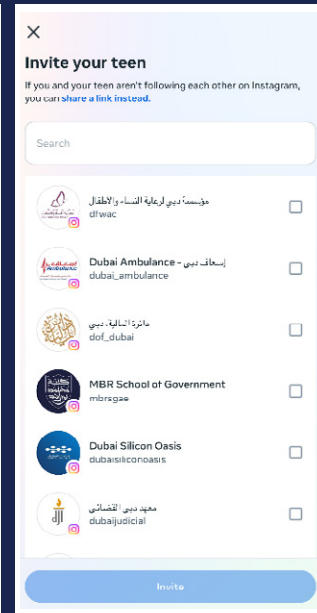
×

Invite your teen

If you and your teen aren't following each other on Instagram, you can share a link instead.

Search

مؤسسة دبي لرعاية النساء والأطفال
dfwac

Dubai Ambulance - إسعاف دبي
dubai_ambulance

دائرة المالية - دبي
dof_dubai

MBR School of Government
mbrsgae

Dubai Silicon Oasis
dubaisiliconoasis

معهد دبي القضائي
dubaijudicial

Invite